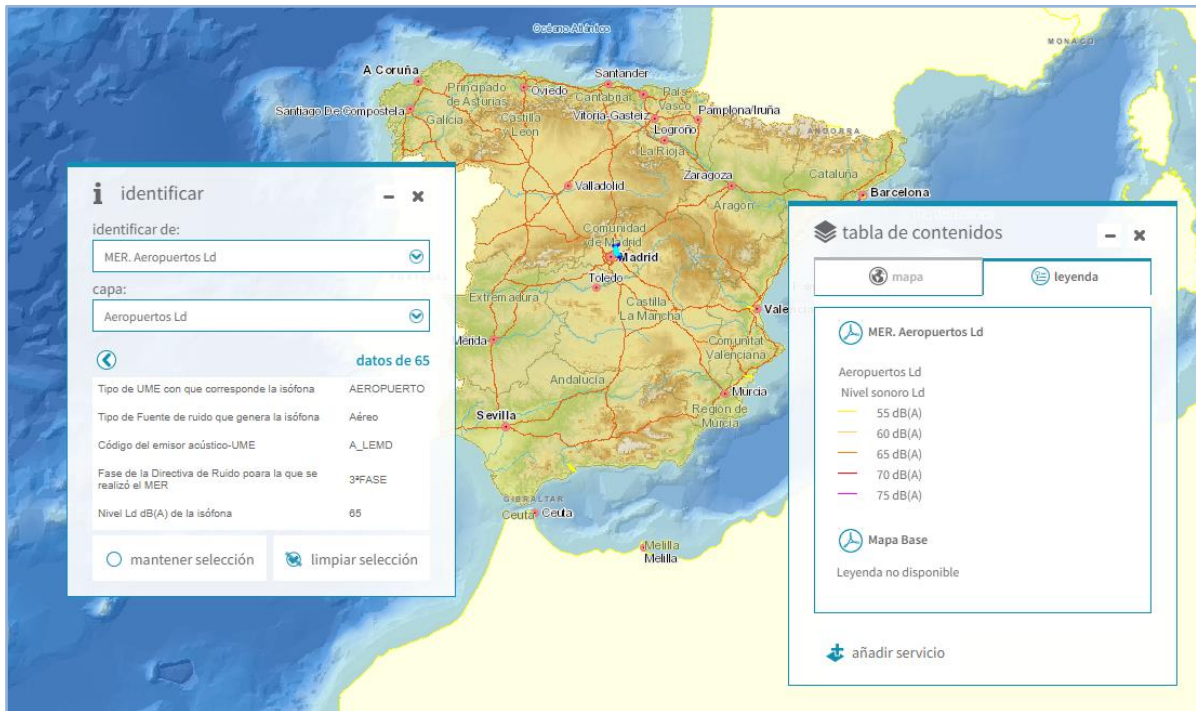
Océano Atlántico
MONACO
A Coruña
Santander
Principado de Asturias
Oviedo
Cantabria
País Vasco
Pamplona/Iruña
Santiago De Compostela
Galicia
Castilla y León
Vitoria-Gasteiz
Logroño
ANDORRA
La Rioja
Zaragoza
Cataluña
Valladolid
Aragón
Barcelona
Comunidad de Madrid
Madrid
Toledo
Extremadura
Castilla La Mancha
Vale
Mérida
Comunitat Valenciana
Andalucía
Murcia
Sevilla
Región de Murcia
GIBRALTAR
Ceuta Ceuta
Melilla Melilla

identificar
identificar de:
MER. Aeropuertos Ld
capa:
Aeropuertos Ld
datos de 65

| | |
|---|---|
| Tipo de UME con que corresponde la isófona | AEROPUERTO |
| Tipo de Fuente de ruido que genera la isófona | Aéreo |
| Código del emisor acústico-UME | A_LEMD |
| Fase de la Directiva de Ruido poara la que se realizó el MER | 3ªFASE |
| Nivel Ld dB(A) de la isófona | 65 |

mantener selección
limpiar selección

tabla de contenidos
mapa
leyenda
MER. Aeropuertos Ld
Aeropuertos Ld
Nivel sonoro Ld
55 dB(A)
60 dB(A)
65 dB(A)
70 dB(A)
75 dB(A)
Mapa Base
Leyenda no disponible
añadir servicio